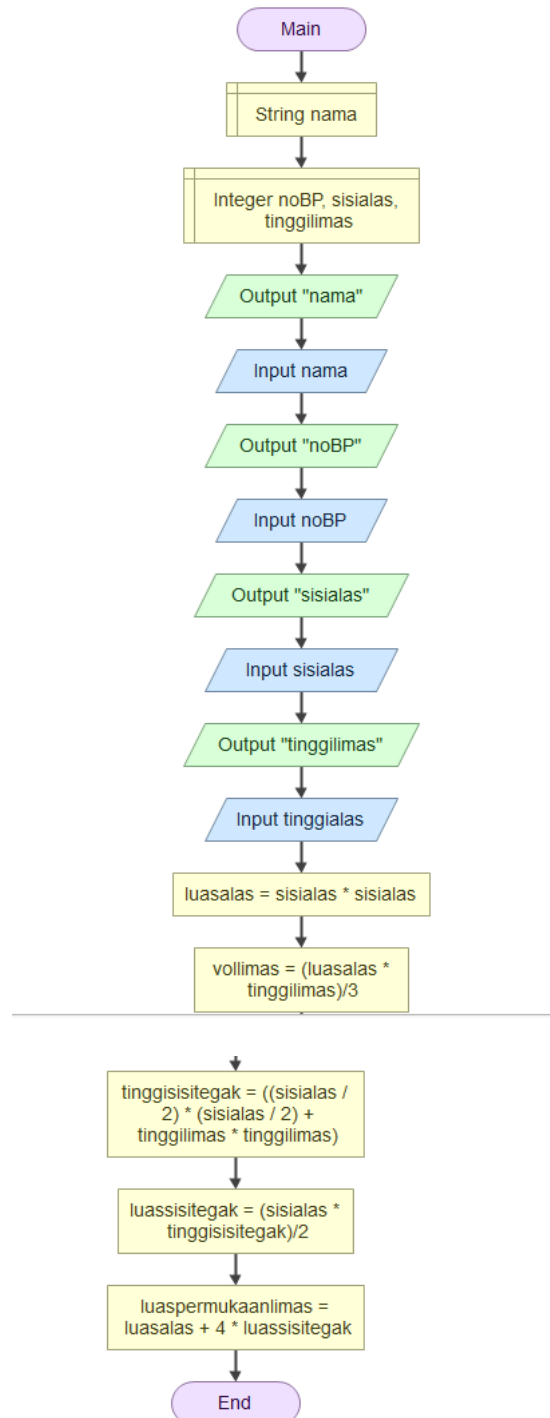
Main

String nama

Integer noBP, sisialas, tinggilimas

Output "nama"

Input nama

Output "noBP"

Input noBP

Output "sisialas"

Input sisialas

Output "tinggilimas"

Input tinggialas

luasalas = sisialas * sisialas

vollimas = (luasalas * tinggilimas)/3

tinggisisitegak = ((sisialas / 2) * (sisialas / 2) + tinggilimas * tinggilimas)

luassisitegak = (sisialas * tinggisisitegak)/2

luaspermukaanlimas = luasalas + 4 * luassisitegak

End